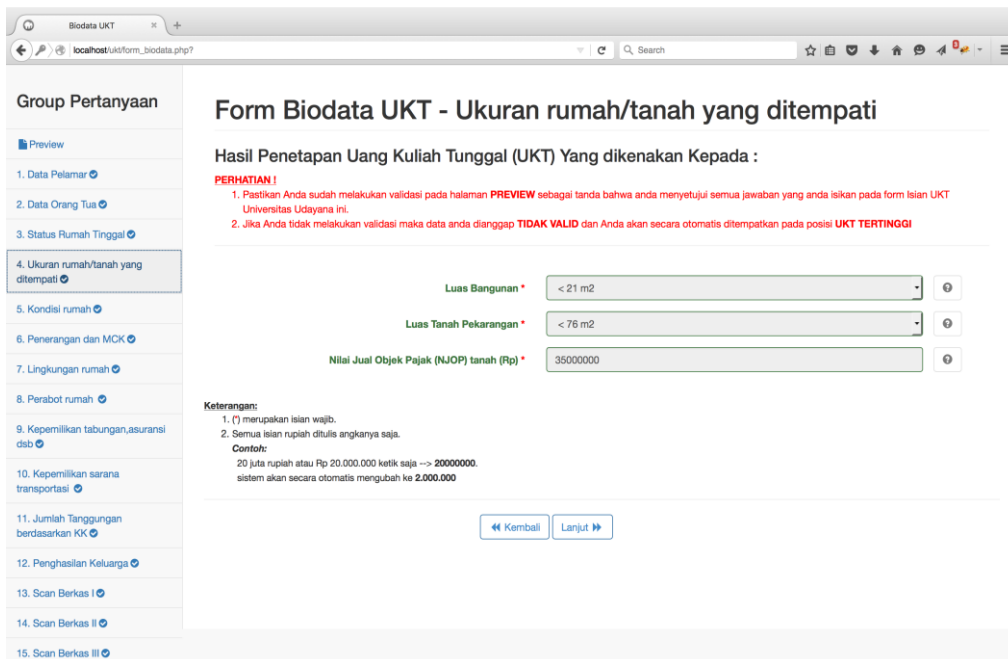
Biodata UKT

localhost/ukt/form_biodata.php?

Search

Group Pertanyaan

Preview

1. Data Pelamar

2. Data Orang Tua

3. Status Rumah Tinggal

4. Ukuran rumah/tanah yang ditempati

5. Kondisi rumah

6. Penerangan dan MCK

7. Lingkungan rumah

8. Perabot rumah

9. Kepemilikan tabungan,asuransi dsb

10. Kepemilikan sarana transportasi

11. Jumlah Tanggungan berdasarkan KK

12. Penghasilan Keluarga

13. Scan Berkas I

14. Scan Berkas II

15. Scan Berkas III

Form Biodata UKT - Ukuran rumah/tanah yang ditempati

Hasil Penetapan Uang Kuliah Tunggal (UKT) Yang dikenakan Kepada :

PERHATIAN !

1. Pastikan Anda sudah melakukan validasi pada halaman PREVIEW sebagai tanda bahwa anda menyetujui semua jawaban yang anda isikan pada form Isian UKT Universitas Udayana ini.

2. Jika Anda tidak melakukan validasi maka data anda dianggap TIDAK VALID dan Anda akan secara otomatis ditempatkan pada posisi UKT TERTINGGI

Luas Bangunan * < 21 m2

Luas Tanah Pekarangan * < 76 m2

Nilai Jual Objek Pajak (NJOP) tanah (Rp) * 35000000

Keterangan:

1. (*) merupakan isian wajib.

2. Semua isian rupiah ditulis angkanya saja.

Contoh:

20 juta rupiah atau Rp 20.000.000 ketik saja --> 20000000.

sistem akan secara otomatis mengubah ke 2.000.000

Kembali Lanjut